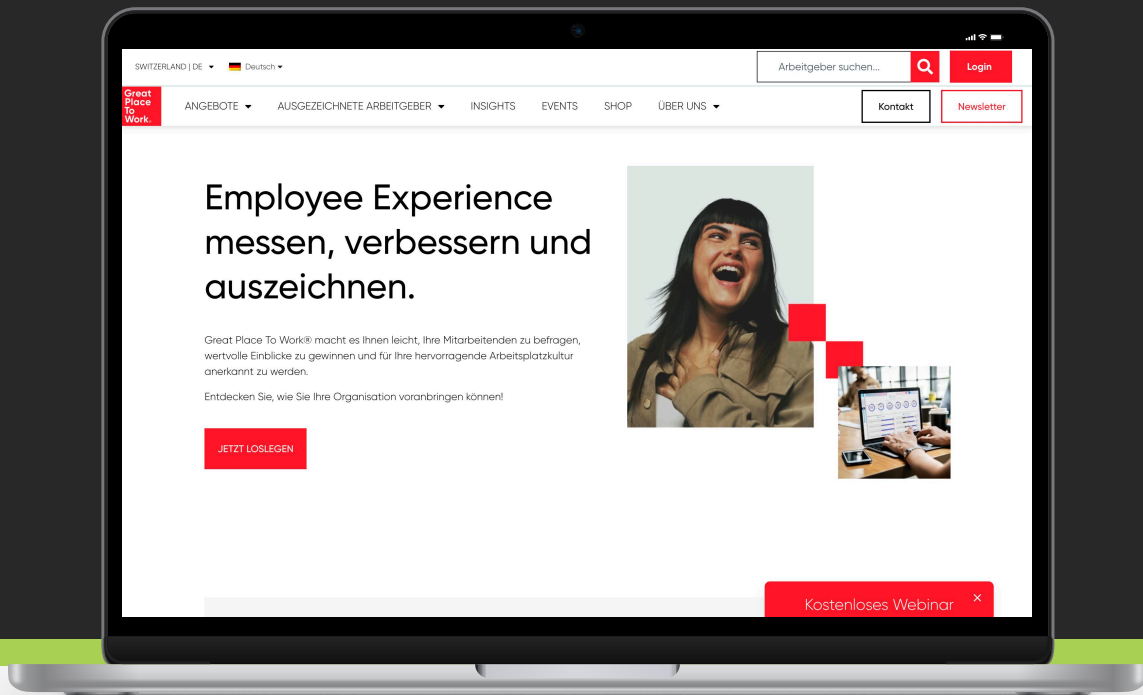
SWITZERLAND | DE Deutsch

Arbeitgeber suchen...

Login

Great Place To Work.

ANGEBOTE AUSGEZEICHNETE ARBEITGEBER INSIGHTS EVENTS SHOP ÜBER UNS

Kontakt

Newsletter

Employee Experience messen, verbessern und auszeichnen.

Great Place To Work® macht es Ihnen leicht, Ihre Mitarbeitenden zu befragen, wertvolle Einblicke zu gewinnen und für Ihre hervorragende Arbeitsplatzkultur anerkannt zu werden.

Entdecken Sie, wie Sie Ihre Organisation voranbringen können!

JETZT LOSLEGEN

Kostenloses Webinar ×